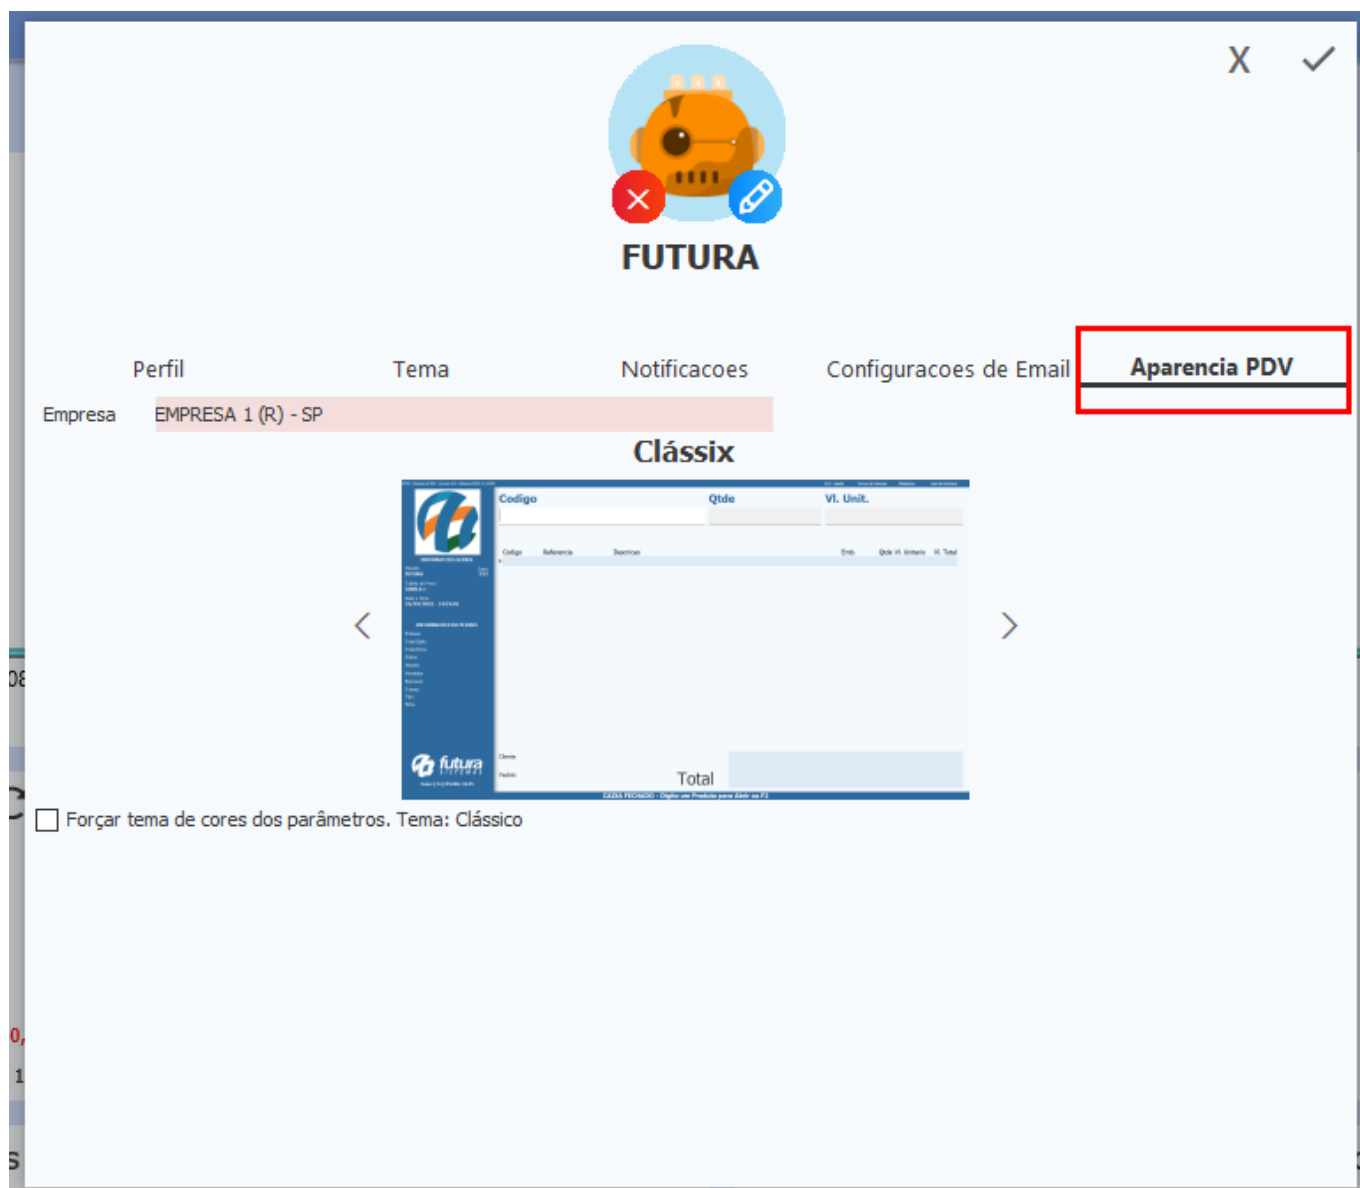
X ✓

FUTURA

Perfil Tema Notificacoes Configuracoes de Email Aparencia PDV

Empresa EMPRESA 1 (R) - SP

Clássix

Codigo Qtde Vl. Unit.

Codigo Referencia Descricao Emb. Qtde Vl. Unitario Vl. Total

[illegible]

futura

Total

CAIXA FECHADO - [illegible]

Forçar tema de cores dos parâmetros. Tema: Clássico